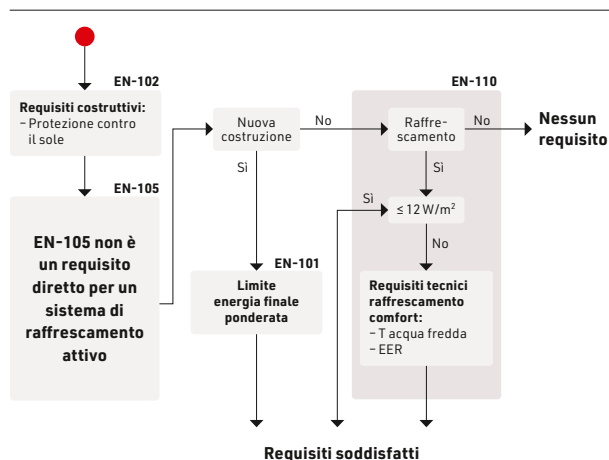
EN-102

Requisiti costruttivi:
– Protezione contro il sole

EN-105

EN-105 non è un requisito diretto per un sistema di raffrescamento attivo

Nuova costruzione

No

Sì

EN-101

Limite energia finale ponderata

EN-110

Raffrescamento

No

Nessun requisito

Sì

Sì

≤ 12 W/m$^2$

No

Requisiti tecnici raffrescamento comfort:
– T acqua fredda
– EER

Requisiti soddisfatti